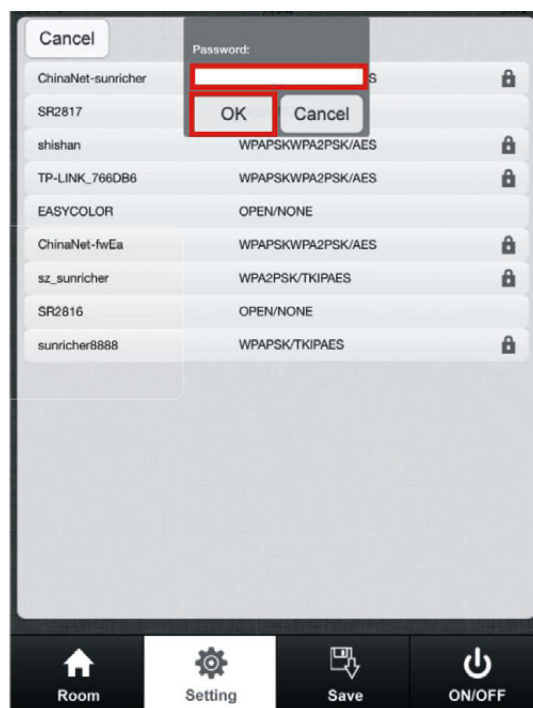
Cancel

Password:

OK Cancel

| | |
|---|---|
| ChinaNet-sunricher | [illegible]S |
| SR2817 | |
| shishan | WPAPSKWPA2PSK/AES |
| TP-LINK_766DB6 | WPAPSKWPA2PSK/AES |
| EASYCOLOR | OPEN/NONE |
| ChinaNet-fwEa | WPAPSKWPA2PSK/AES |
| sz_sunricher | WPA2PSK/TKIPAES |
| SR2816 | OPEN/NONE |
| sunricher8888 | WPAPSK/TKIPAES |

Room Setting Save ON/OFF